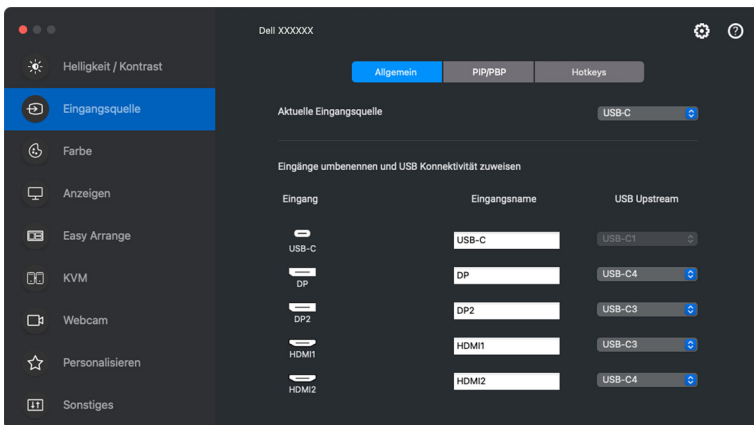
Helligkeit / Kontrast
Eingangsquelle
Farbe
Anzeigen
Easy Arrange
KVM
Webcam
Personalisieren
Sonstiges

Dell XXXXXX

Allgemein
PIP/PBP
Hotkeys

Aktuelle Eingangsquelle
USB-C

Eingänge umbenennen und USB Konnektivität zuweisen

| Eingang | Eingangsname | USB Upstream |
|---|---|---|
| USB-C | USB-C | USB-C1 |
| DP | DP | USB-C4 |
| DP2 | DP2 | USB-C3 |
| HDMI1 | HDMI1 | USB-C3 |
| HDMI2 | HDMI2 | USB-C4 |